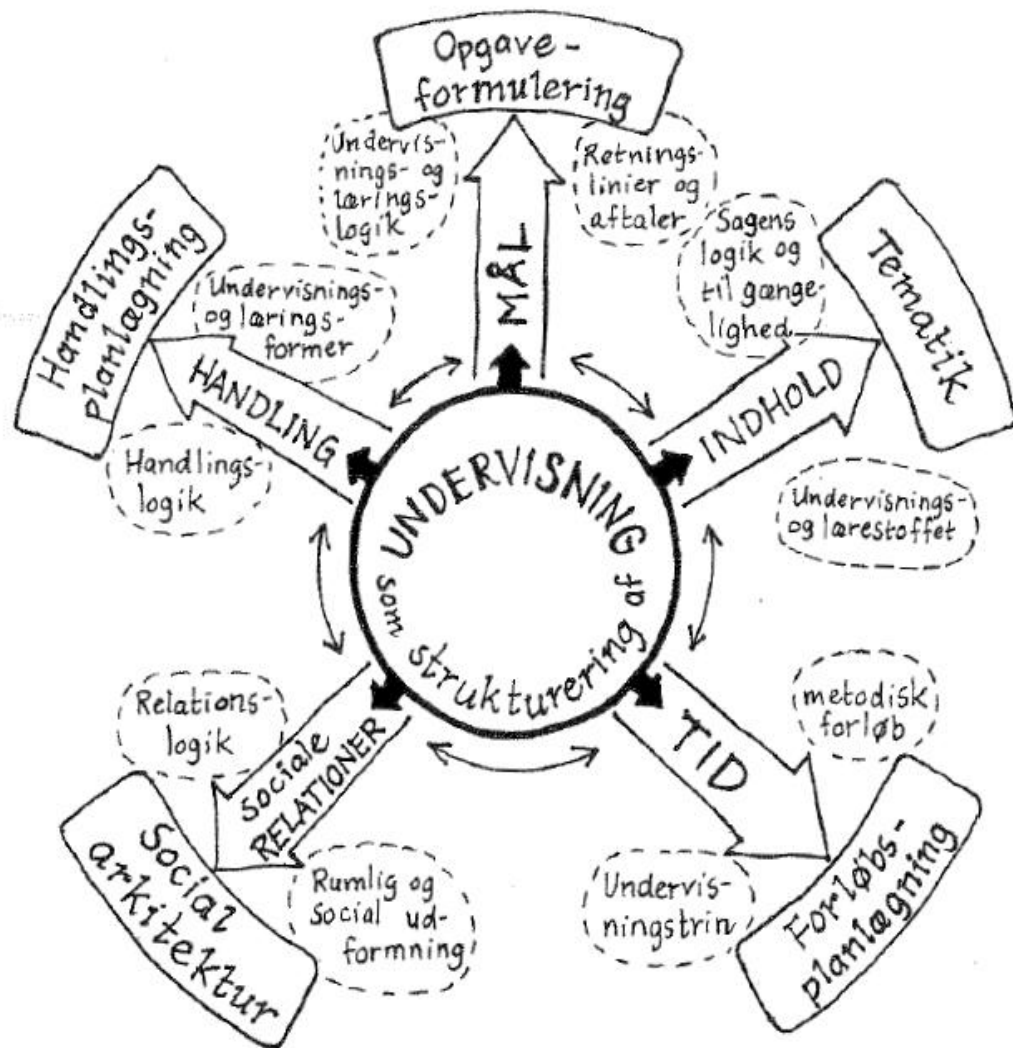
Opgaveformulering

Undervisnings- og lærings- logik

MÅL

Retningslinier og aftaler

Sagens logik og tilgængelighed

Tematik

INDHOLD

Undervisnings- og lærestoffet

Handlingsplanlægning

Undervisnings- og læringsformer

HANDLING

Handlingslogik

UNDERVISNING som strukturering af

TID

metodisk forløb

Forløbsplanlægning

Undervisningstrin

Relationslogik

Sociale RELATIONER

Social arkitektur

Rumlig og social udformning